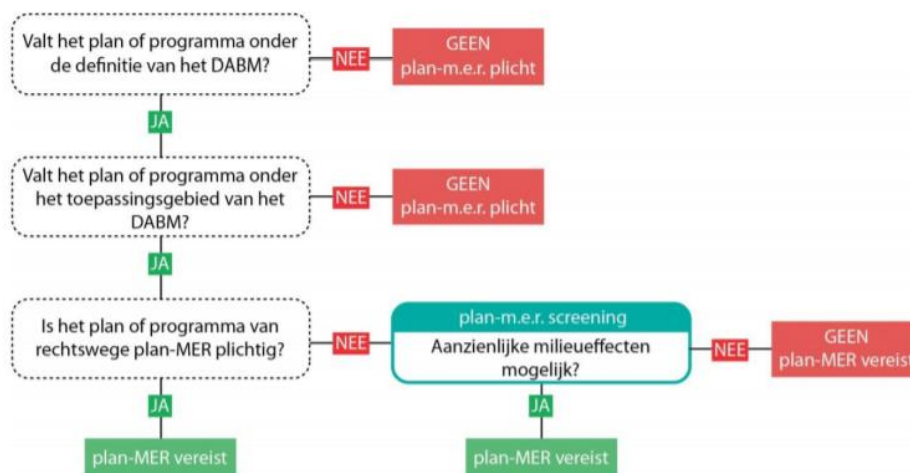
Valt het plan of programma onder de definitie van het DABM?

NEE

GEEN plan-m.e.r. plicht

JA

Valt het plan of programma onder het toepassingsgebied van het DABM?

NEE

GEEN plan-m.e.r. plicht

JA

Is het plan of programma van rechtswege plan-MER plichtig?

NEE

plan-m.e.r. screening

Aanzienlijke milieueffecten mogelijk?

NEE

GEEN plan-MER vereist

JA

plan-MER vereist

JA

plan-MER vereist